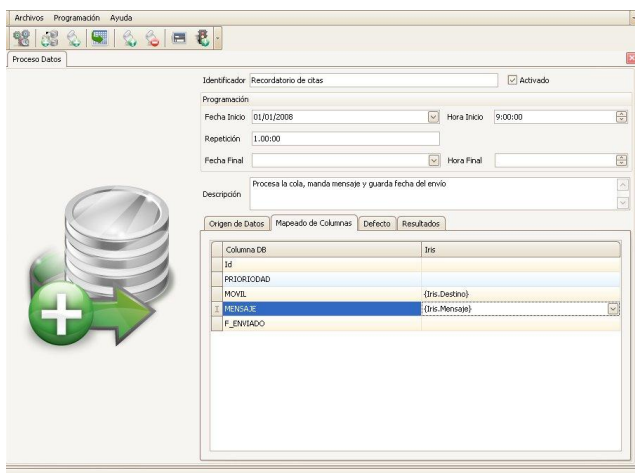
Archivos Programación Ayuda

Proceso Datos

Identificador Recordatorio de citas

Activado

Programación

Fecha Inicio 01/01/2008

Hora Inicio 9:00:00

Repetición 1.00:00

Fecha Final

Hora Final

Descripción Procesa la cola, manda mensaje y guarda fecha del envío

Origen de Datos | Mapeado de Columnas | Defecto | Resultados

| Columna DB | Iris |
|---|---|
| Id | |
| PRIORIODAD | |
| MOVIL | {Iris.Destino} |
| MENSAJE | {Iris.Mensaje} |
| F_ENVIADO | |